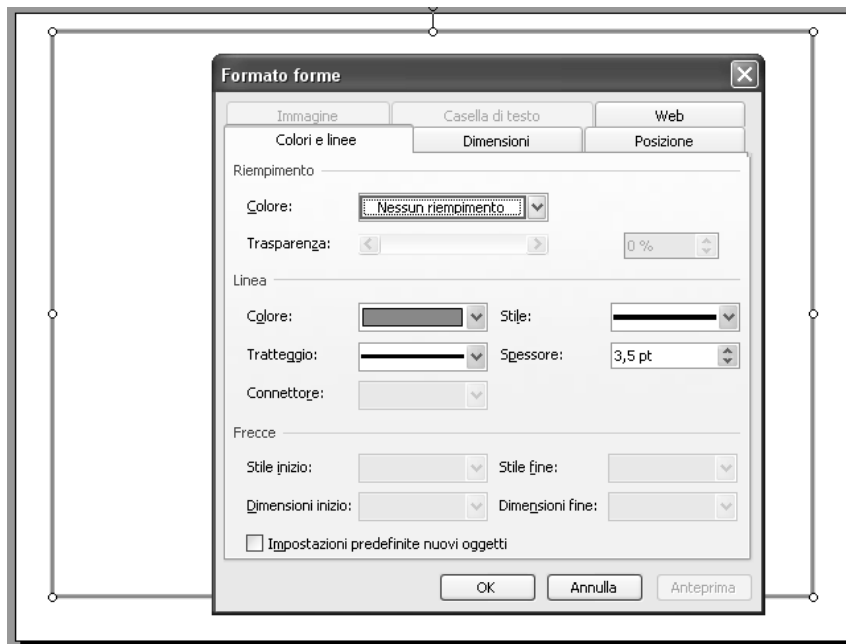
Formato forme

Immagine
Casella di testo
Web
Colori e linee
Dimensioni
Posizione

Riempimento
Colore: Nessun riempimento
Trasparenza: 0 %

Linea
Colore:
Stile:
Tratteggio:
Spessore: 3,5 pt
Connettore:

Frecce
Stile inizio:
Stile fine:
Dimensioni inizio:
Dimensioni fine:

Impostazioni predefinite nuovi oggetti

OK
Annulla
Anteprima